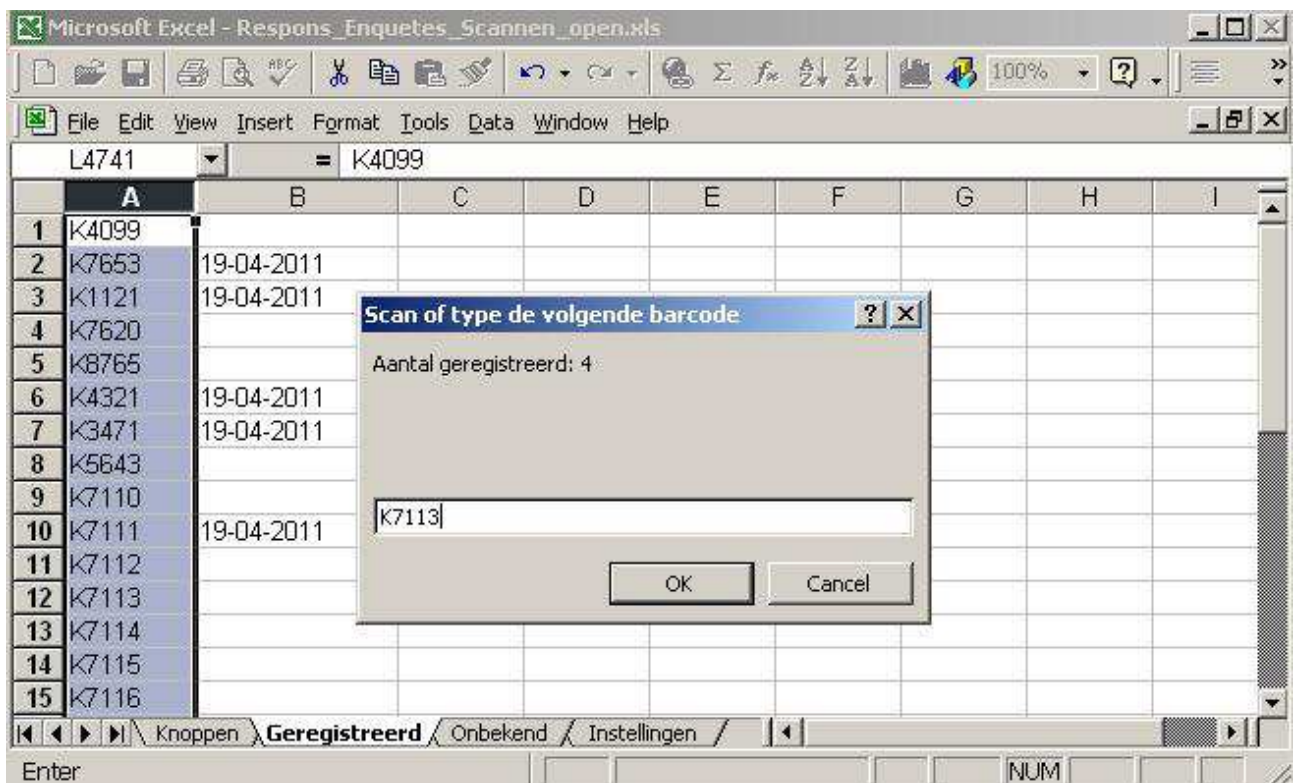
Microsoft Excel - Respons_Enquetes_Scannen_open.xls

100%

File Edit View Insert Format Tools Data Window Help

L4741 = K4099

| | A | B | C | D | E | F | G | H | I |
|---|---|---|---|---|---|---|---|---|---|
| 1 | K4099 | | | | | | | | |
| 2 | K7653 | 19-04-2011 | | | | | | | |
| 3 | K1121 | 19-04-2011 | | | | | | | |
| 4 | K7620 | | | | | | | | |
| 5 | K8765 | | | | | | | | |
| 6 | K4321 | 19-04-2011 | | | | | | | |
| 7 | K3471 | 19-04-2011 | | | | | | | |
| 8 | K5643 | | | | | | | | |
| 9 | K7110 | | | | | | | | |
| 10 | K7111 | 19-04-2011 | | | | | | | |
| 11 | K7112 | | | | | | | | |
| 12 | K7113 | | | | | | | | |
| 13 | K7114 | | | | | | | | |
| 14 | K7115 | | | | | | | | |
| 15 | K7116 | | | | | | | | |

Scan of type de volgende barcode

Aantal geregistreerd: 4

K7113

OK Cancel

Knoppen Geregistreerd Onbekend Instellingen

Enter NUM